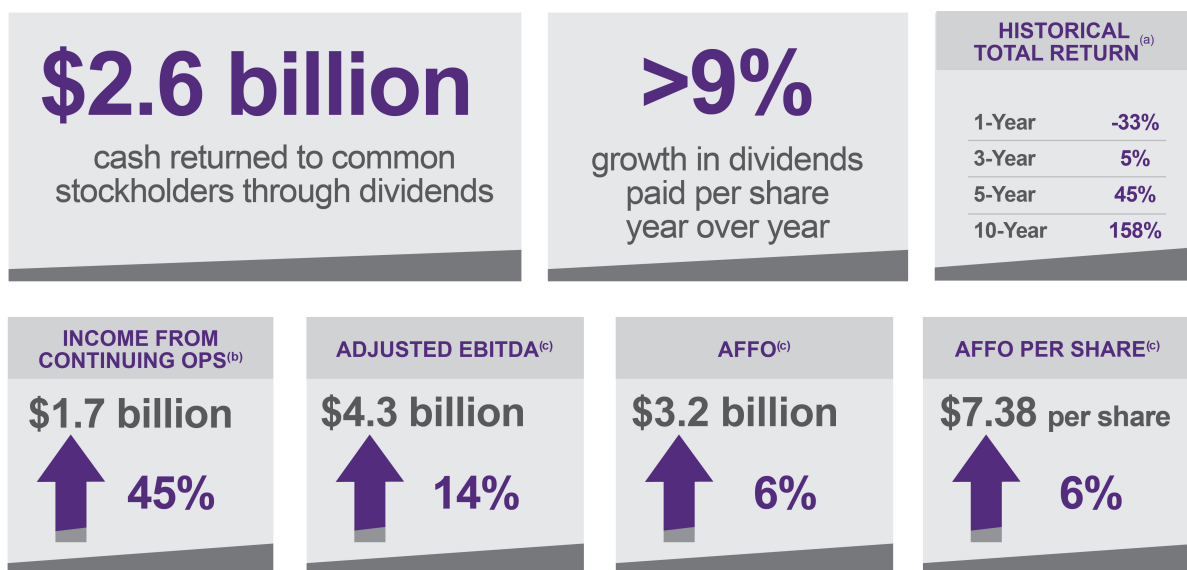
$2.6 billion

cash returned to common stockholders through dividends

>9%

growth in dividends paid per share year over year

HISTORICAL TOTAL RETURN$^{(a)}$

| | |
|---|---|
| 1-Year | -33% |
| 3-Year | 5% |
| 5-Year | 45% |
| 10-Year | 158% |

INCOME FROM CONTINUING OPS$^{(b)}$

$1.7 billion

45%

ADJUSTED EBITDA$^{(c)}$

$4.3 billion

14%

AFFO$^{(c)}$

$3.2 billion

6%

AFFO PER SHARE$^{(c)}$

$7.38 per share

6%